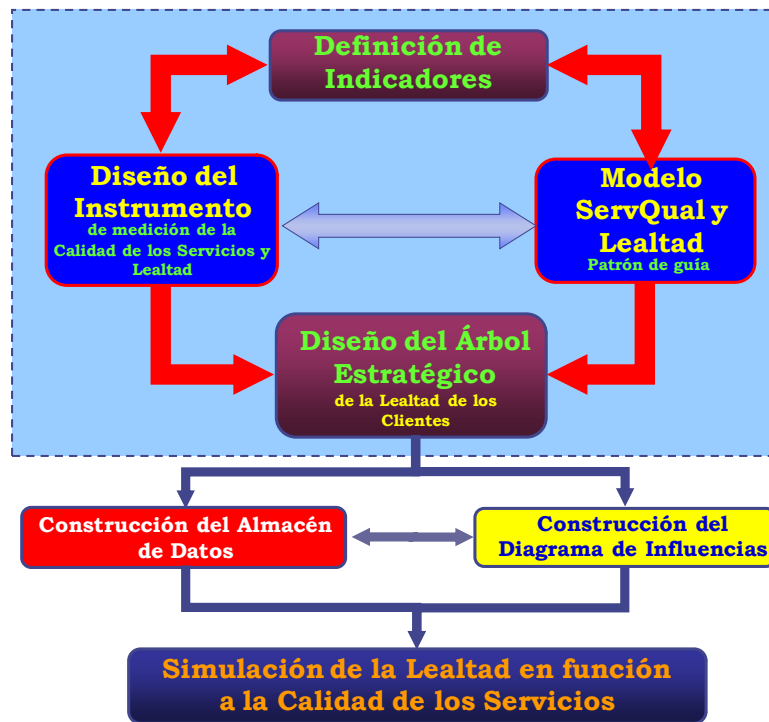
Definición de Indicadores

Diseño del Instrumento
de medición de la Calidad de los Servicios y Lealtad

Modelo ServQual y Lealtad
Patrón de guía

Diseño del Árbol Estratégico
de la Lealtad de los Clientes

Construcción del Almacén de Datos

Construcción del Diagrama de Influencias

Simulación de la Lealtad en función a la Calidad de los Servicios